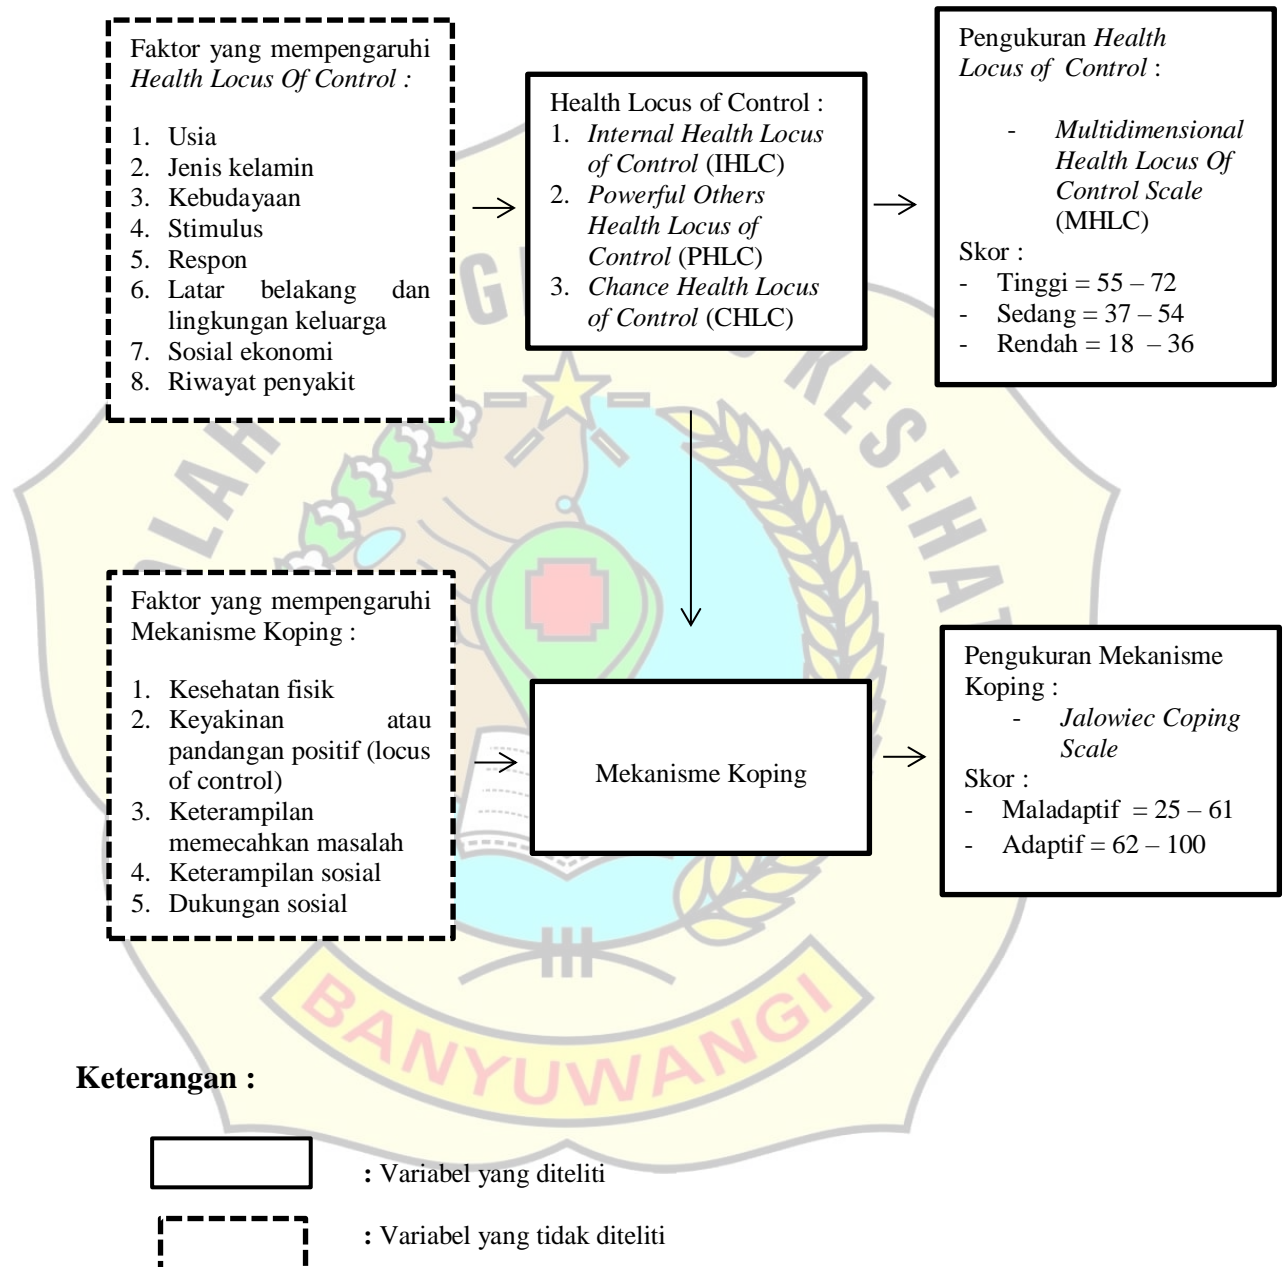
Faktor yang mempengaruhi *Health Locus Of Control :*

1. Usia
2. Jenis kelamin
3. Kebudayaan
4. Stimulus
5. Respon
6. Latar belakang dan lingkungan keluarga
7. Sosial ekonomi
8. Riwayat penyakit

Health Locus of Control :
1. *Internal Health Locus of Control* (IHLC)
2. *Powerful Others Health Locus of Control* (PHLC)
3. *Chance Health Locus of Control* (CHLC)

Pengukuran *Health Locus of Control* :

- *Multidimensional Health Locus Of Control Scale* (MHLC)

Skor :
- Tinggi = 55 – 72
- Sedang = 37 – 54
- Rendah = 18 – 36

Faktor yang mempengaruhi Mekanisme Koping :

1. Kesehatan fisik
2. Keyakinan atau pandangan positif (locus of control)
3. Keterampilan memecahkan masalah
4. Keterampilan sosial
5. Dukungan sosial

Mekanisme Koping

Pengukuran Mekanisme Koping :
- *Jalowiec Coping Scale*

Skor :
- Maladaptif = 25 – 61
- Adaptif = 62 – 100

BANYUWANGI

**Keterangan :**

: Variabel yang diteliti

: Variabel yang tidak diteliti